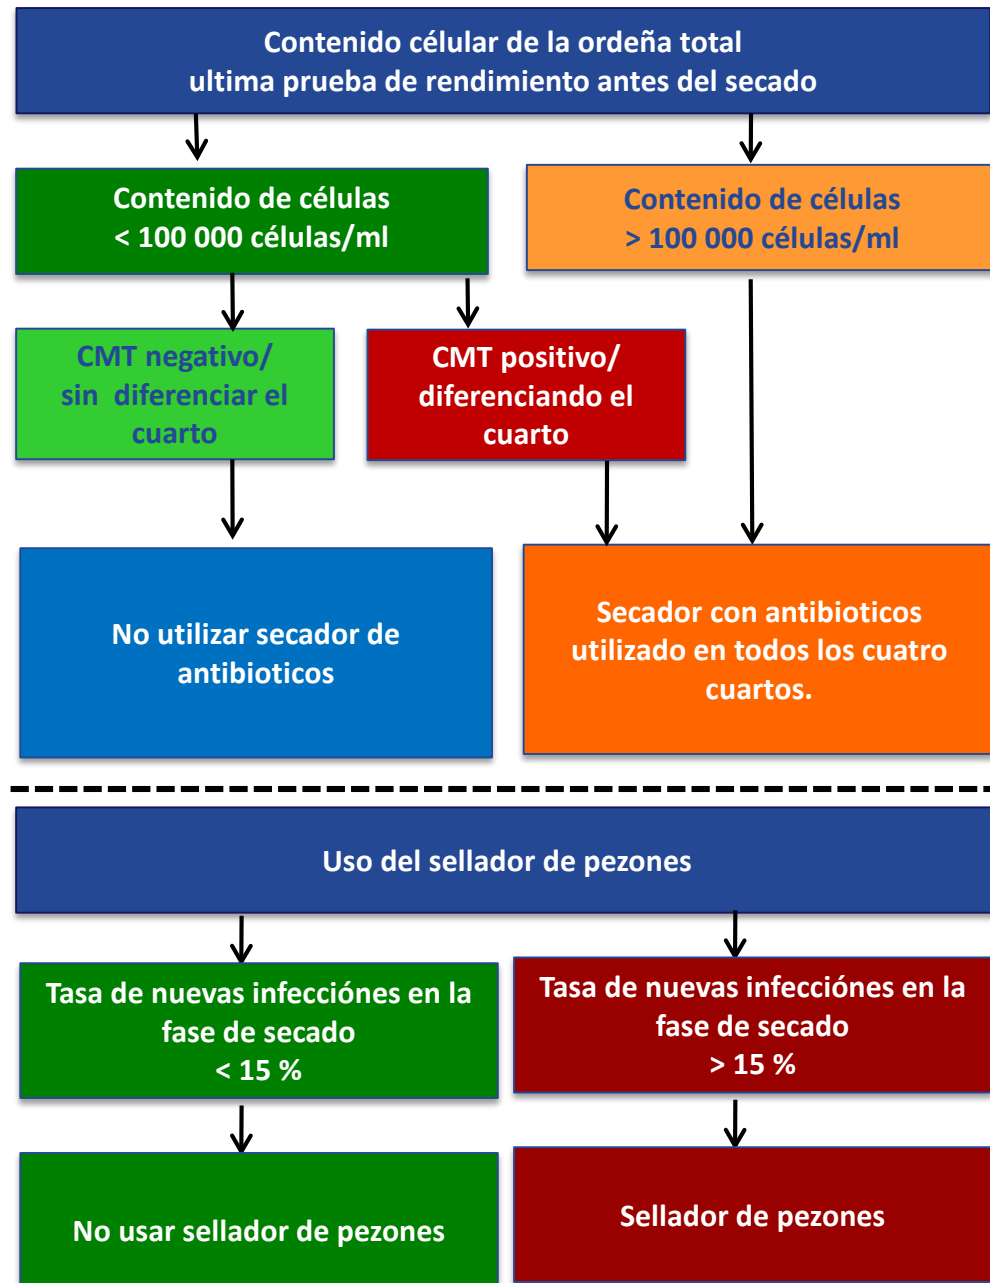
Contenido célular de la ordeña total
ultima prueba de rendimiento antes del secado

Contenido de células
< 100 000 células/ml

Contenido de células
> 100 000 células/ml

CMT negativo/
sin diferenciar el cuarto

CMT positivo/
diferenciando el cuarto

No utilizar secador de antibioticos

Secador con antibioticos utilizado en todos los cuatro cuartos.

Uso del sellador de pezones

Tasa de nuevas infecciónes en la fase de secado
< 15 %

Tasa de nuevas infecciónes en la fase de secado
> 15 %

No usar sellador de pezones

Sellador de pezones